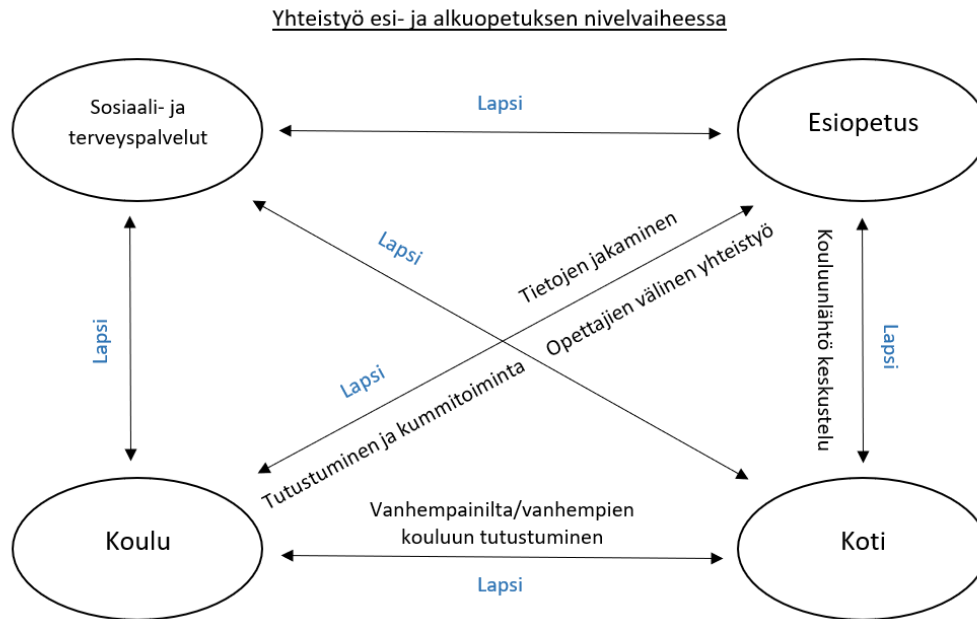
Yhteistyö esi- ja alkuopetuksen nivelvaiheessa

Sosiaali- ja terveyspalvelut

Lapsi

Esiopetus

Lapsi

Tietojen jakaminen

Opettajien välinen yhteistyö

Koulunlähtö keskustelu

Lapsi

Lapsi

Lapsi

Tutustuminen ja kummitoiminta

Koulu

Vanhempainilta/vanhempien kouluun tutustuminen

Koti

Lapsi